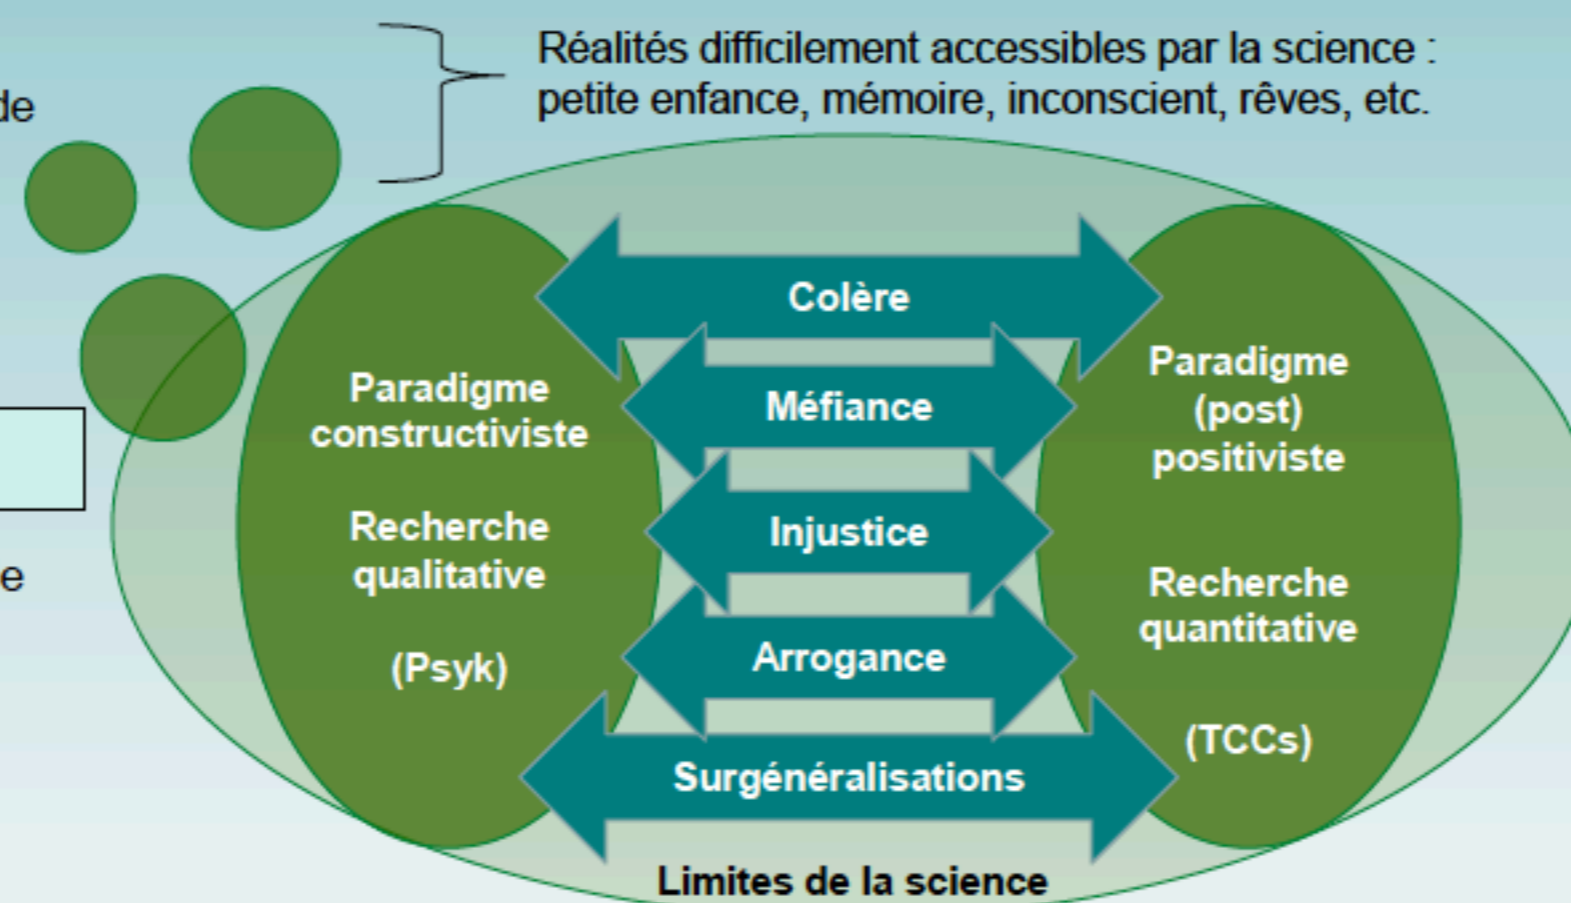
de

e

Réalités difficilement accessibles par la science : petite enfance, mémoire, inconscient, rêves, etc.

Paradigme constructiviste

Recherche qualitative

(Psyk)

Colère

Méfiance

Injustice

Arrogance

Surgénéralisations

Paradigme (post) positiviste

Recherche quantitative

(TCCs)

Limites de la science